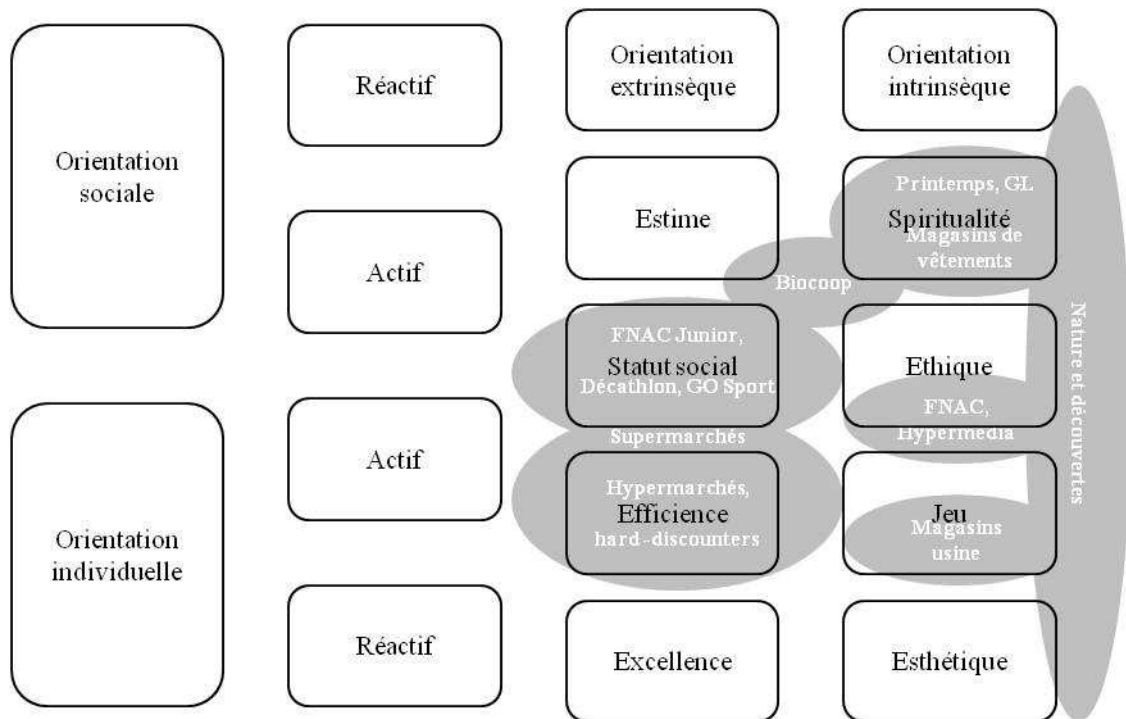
Orientation sociale

Réactif

Actif

Actif

Réactif

Orientation individuelle

Orientation extrinsèque

Orientation intrinsèque

Printemps, GL

Estime

Spiritualité

Magasins de vêtements

Biocoop

FNAC Junior,

Statut social

Décathlon, GO Sport

Ethique

FNAC, Hypermedia

Supermarchés

Hypermarchés,

Efficience

hard-discounters

Jeu

Magasins usine

Nature et découvertes

Excellence

Esthétique